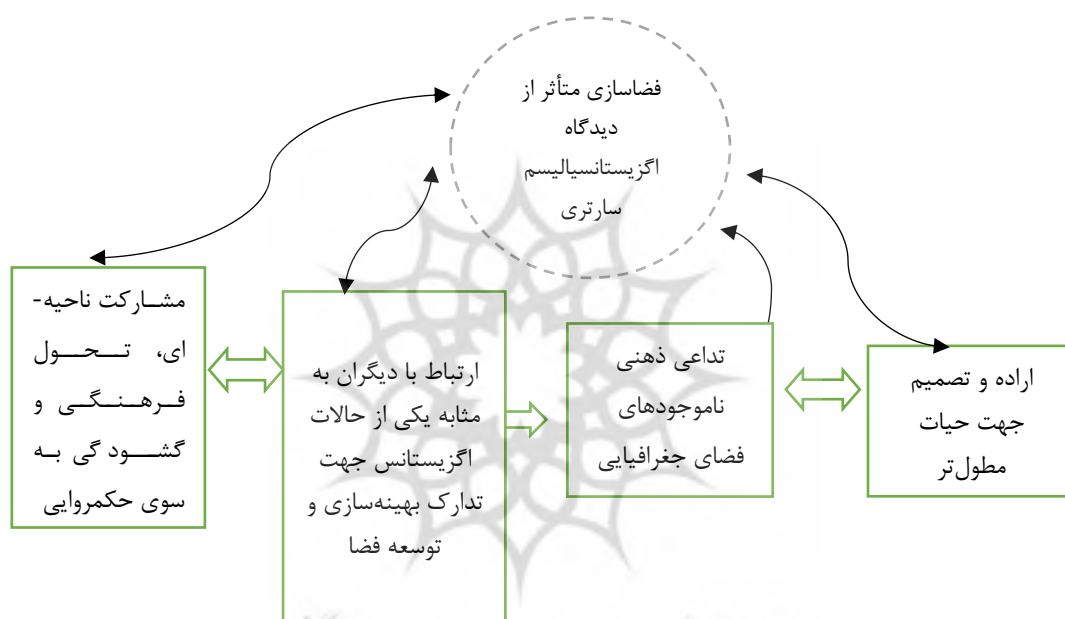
فضاسازی متأثر از دیدگاه اگزیستانسیالیسم سارتری

مشارکت ناحیه-ای، تحول فرهنگی و گشودگی به سوی حکمروایی

ارتباط با دیگران به مثابه یکی از حالات اگزیستانس جهت تدارک بهینه‌سازی و توسعه فضا

تداعی ذهنی ناموجودهای فضای جغرافیایی

اراده و تصمیم جهت حیات مطول‌تر